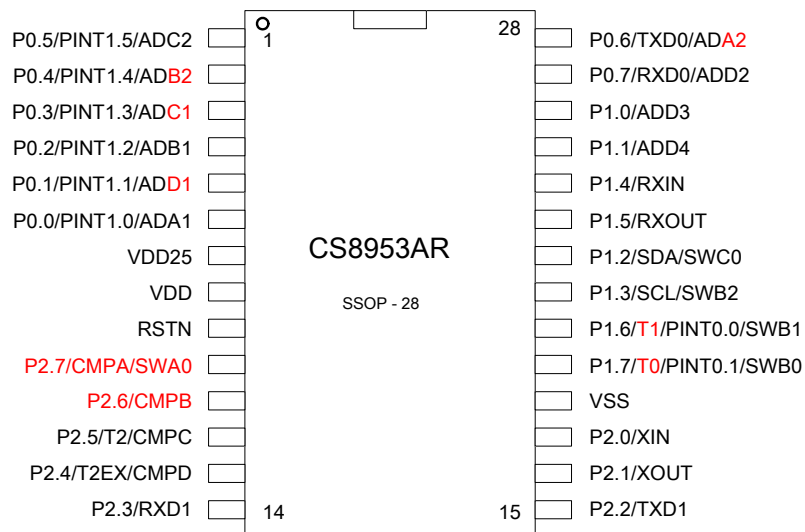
P0.5/PINT1.5/ADC2
P0.4/PINT1.4/ADB2
P0.3/PINT1.3/ADC1
P0.2/PINT1.2/ADB1
P0.1/PINT1.1/ADD1
P0.0/PINT1.0/ADA1
VDD25
VDD
RSTN
P2.7/CMPA/SWA0
P2.6/CMPB
P2.5/T2/CMPC
P2.4/T2EX/CMPD
P2.3/RXD1

1
14
28
15

CS8953AR
SSOP - 28

P0.6/TXD0/ADA2
P0.7/RXD0/ADD2
P1.0/ADD3
P1.1/ADD4
P1.4/RXIN
P1.5/RXOUT
P1.2/SDA/SWC0
P1.3/SCL/SWB2
P1.6/T1/PINT0.0/SWB1
P1.7/T0/PINT0.1/SWB0
VSS
P2.0/XIN
P2.1/XOUT
P2.2/TXD1